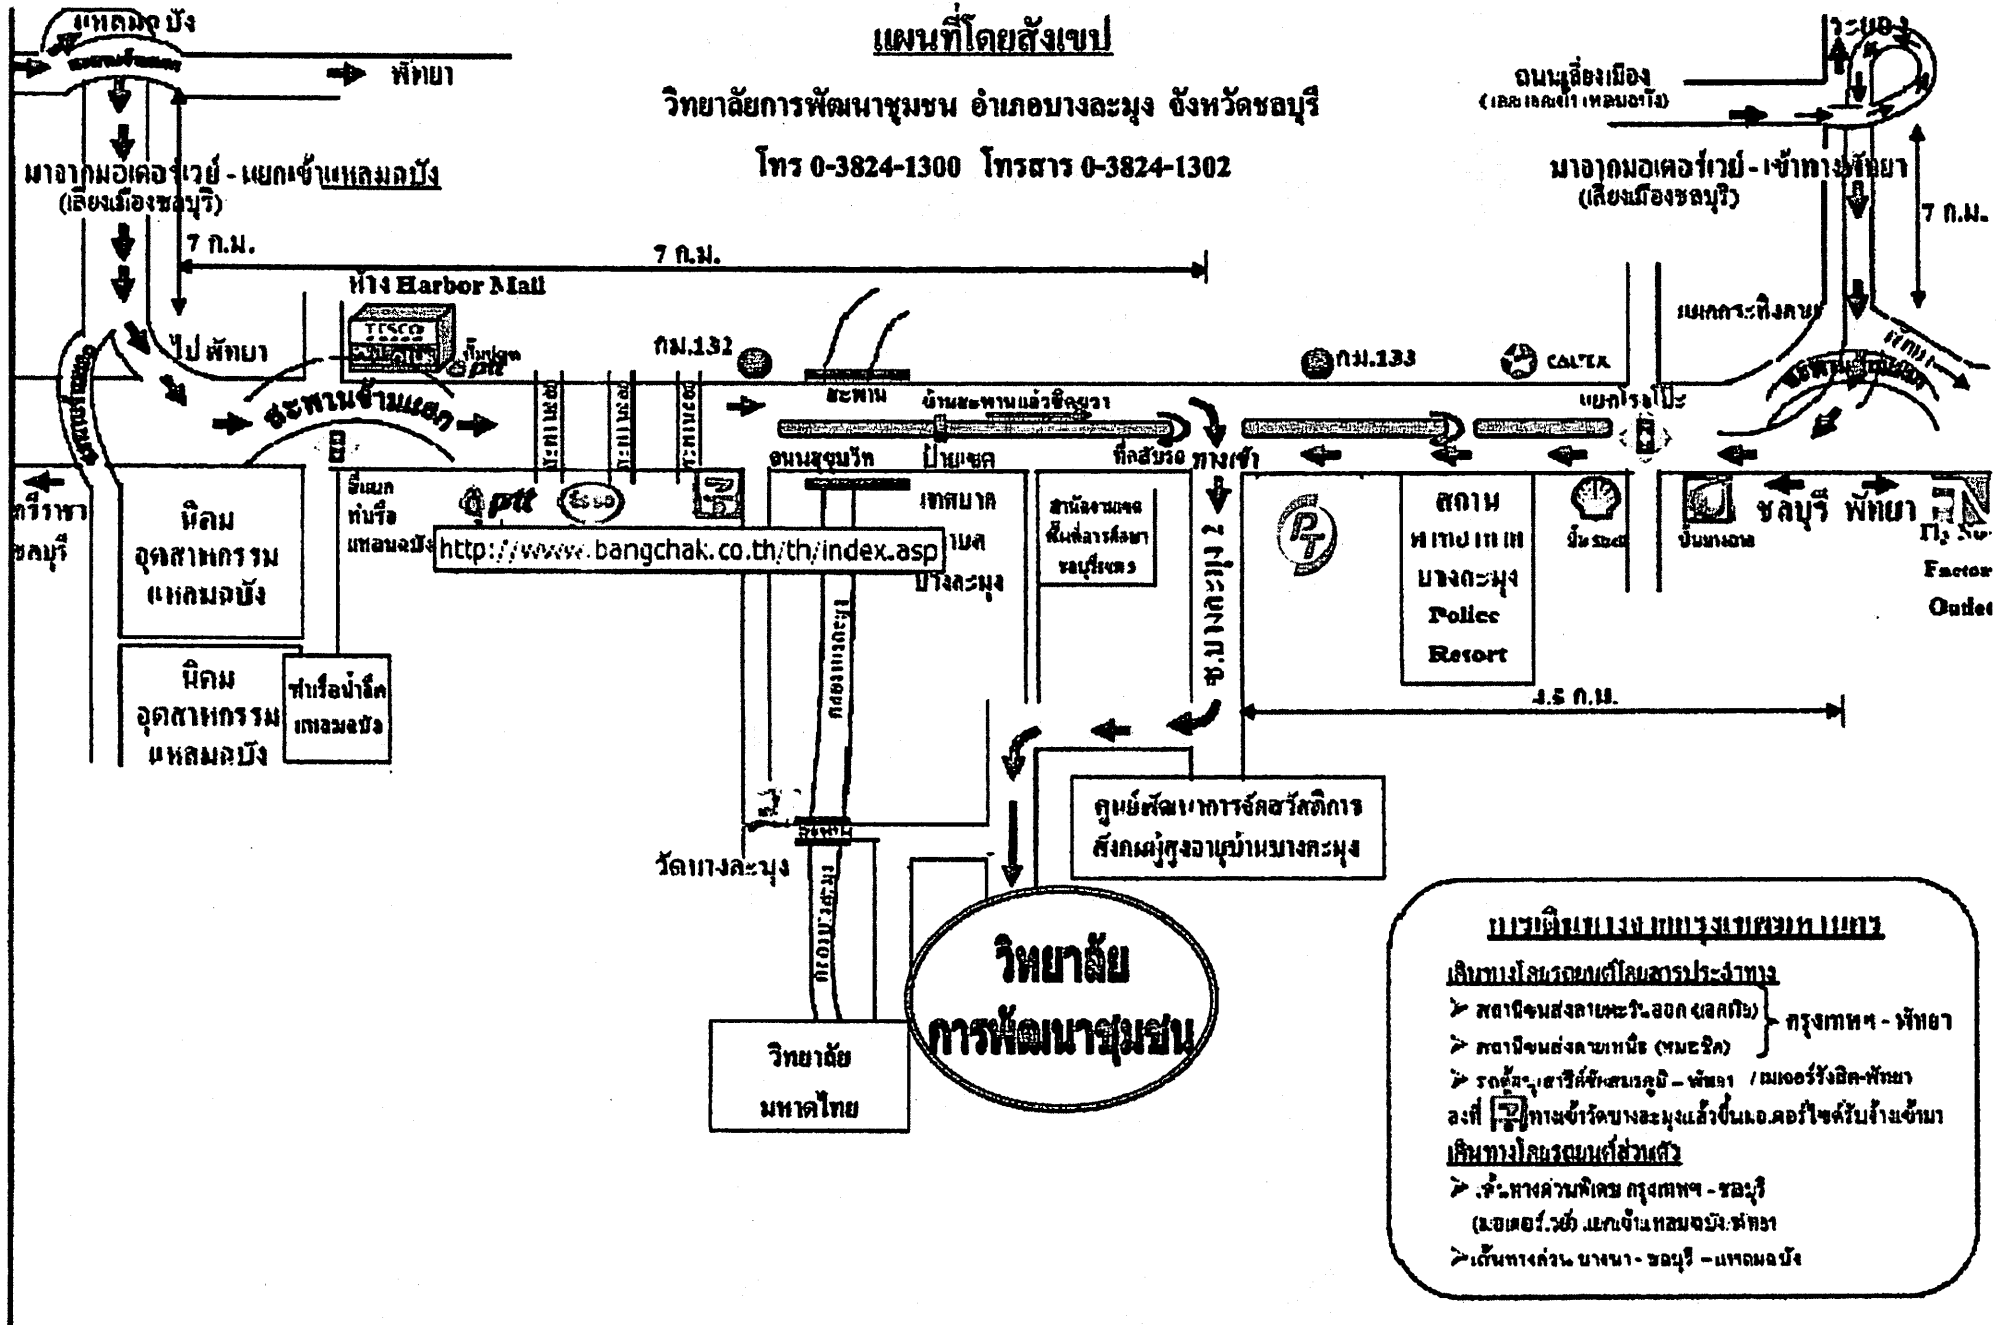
แหลมฉบัง
พัทยา
แผนที่โดยสังเขป
วิทยาลัยการพัฒนาชุมชน อำเภอบางละมุง จังหวัดชลบุรี
โทร 0-3824-1300 โทรสาร 0-3824-1302
ระยอง
ถนนเลี่ยงเมือง
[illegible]
มาจากมอเตอร์เวย์ - แยกเข้าแหลมฉบัง
(เลี่ยงเมืองชลบุรี)
มาจากมอเตอร์เวย์ - เข้าทางพัทยา
(เลี่ยงเมืองชลบุรี)
7 ก.ม.
7 ก.ม.
7 ก.ม.
ห้าง Harbor Mall
TESCO
ไป พัทยา
กม.132
กม.133
CALTEX
แยกกระทิงลาย
สะพานข้ามแยก
สะพาน
ข้ามสะพานแล้วชิดขวา
แยกโรงโป๊ะ
ถนนสุขุมวิท
ป้ายแยก
ที่กลับรถ
ทางเข้า
ศรีราชา
ชลบุรี
นิคม อุตสาหกรรม แหลมฉบัง
ที่แยก ท่าเรือ แหลมฉบัง
ptt
Esso
http://www.bangchak.co.th/th/index.asp
เทศบาล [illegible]เมือง บางละมุง
สำนักงานเขต พื้นที่การศึกษา ชลบุรีเขต
ซ.บางละมุง 2
PT
สถานี ตำรวจภูธร บางละมุง Police Resort
ปั๊มเชลล์
ปั๊มบางจาก
ชลบุรี พัทยา
Factory Outlet
4.5 ก.ม.
นิคม อุตสาหกรรม แหลมฉบัง
ท่าเรือน้ำลึก แหลมฉบัง
คลองบางละมุง
ศูนย์พัฒนาการจัดสวัสดิการ สังคมผู้สูงอายุบ้านบางละมุง
วัดบางละมุง
สะพาน
วิทยาลัย การพัฒนาชุมชน
วิทยาลัย มหาดไทย
การเดินทางจากกรุงเทพมหานคร
เดินทางโดยรถยนต์โดยสารประจำทาง
➢ สถานีขนส่งสายตะวันออก (เอกมัย)
➢ สถานีขนส่งสายเหนือ (หมอชิต)
กรุงเทพฯ - พัทยา
➢ รถตู้อนุเสาวรีย์ชัยสมรภูมิ – พัทยา / ฟิวเจอร์รังสิต-พัทยา
ลงที่ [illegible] ทางเข้าวัดบางละมุงแล้วขึ้นมอเตอร์ไซด์รับจ้างเข้ามา
เดินทางโดยรถยนต์ส่วนตัว
➢ เส้นทางด่วนพิเศษ กรุงเทพฯ - ชลบุรี (มอเตอร์เวย์) แยกเข้าแหลมฉบัง-พัทยา
➢ เส้นทางด่วน บางนา - ชลบุรี – แหลมฉบัง